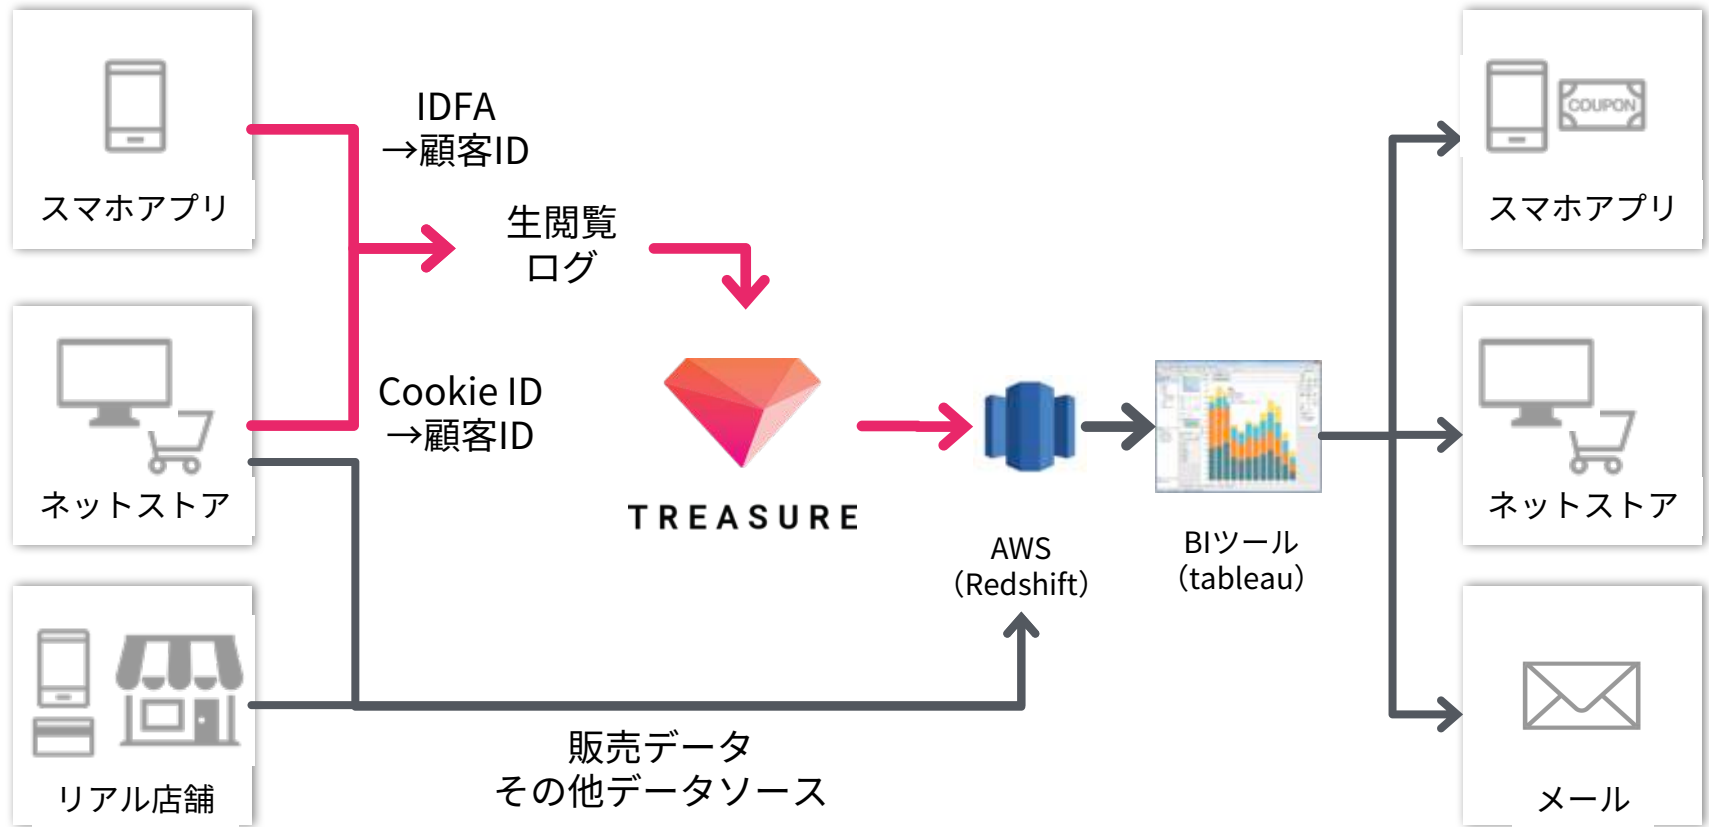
スマホアプリ

ネットストア

リアル店舗

IDFA
→顧客ID

生閲覧
ログ

Cookie ID
→顧客ID

TREASURE

AWS
(Redshift)

BIツール
(tableau)

販売データ
その他データソース

COUPON

スマホアプリ

ネットストア

メール